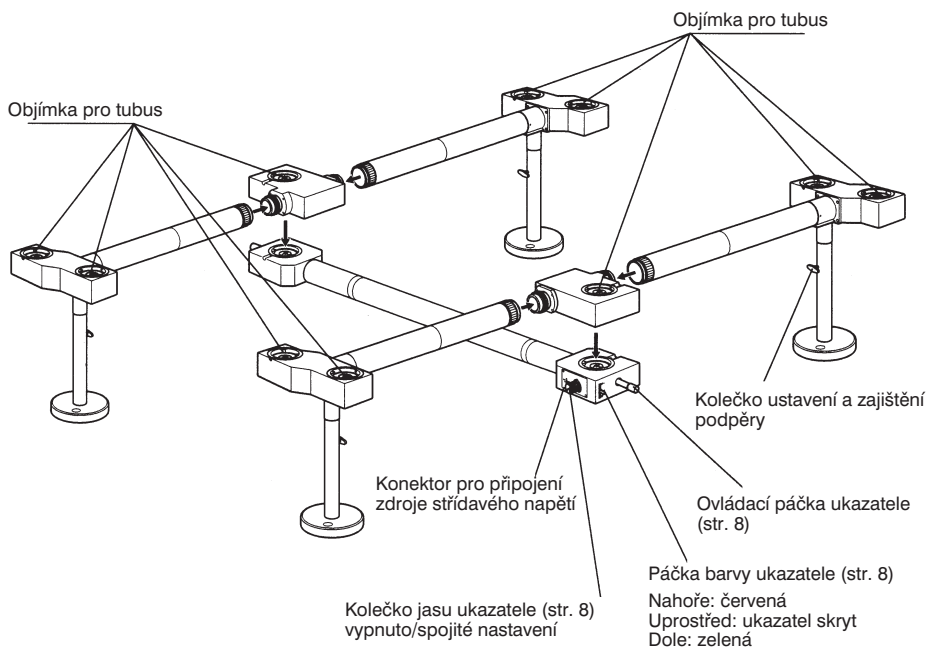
Objímka pro tubus

Objímka pro tubus

Kolečko ustavení a zajištění podpěry

Konektor pro připojení zdroje střídavého napětí

Ovládací páčka ukazatele (str. 8)

Páčka barvy ukazatele (str. 8)

Nahoře: červená
Uprostřed: ukazatel skryt
Dole: zelená

Kolečko jasu ukazatele (str. 8)
vypnuto/spojité nastavení